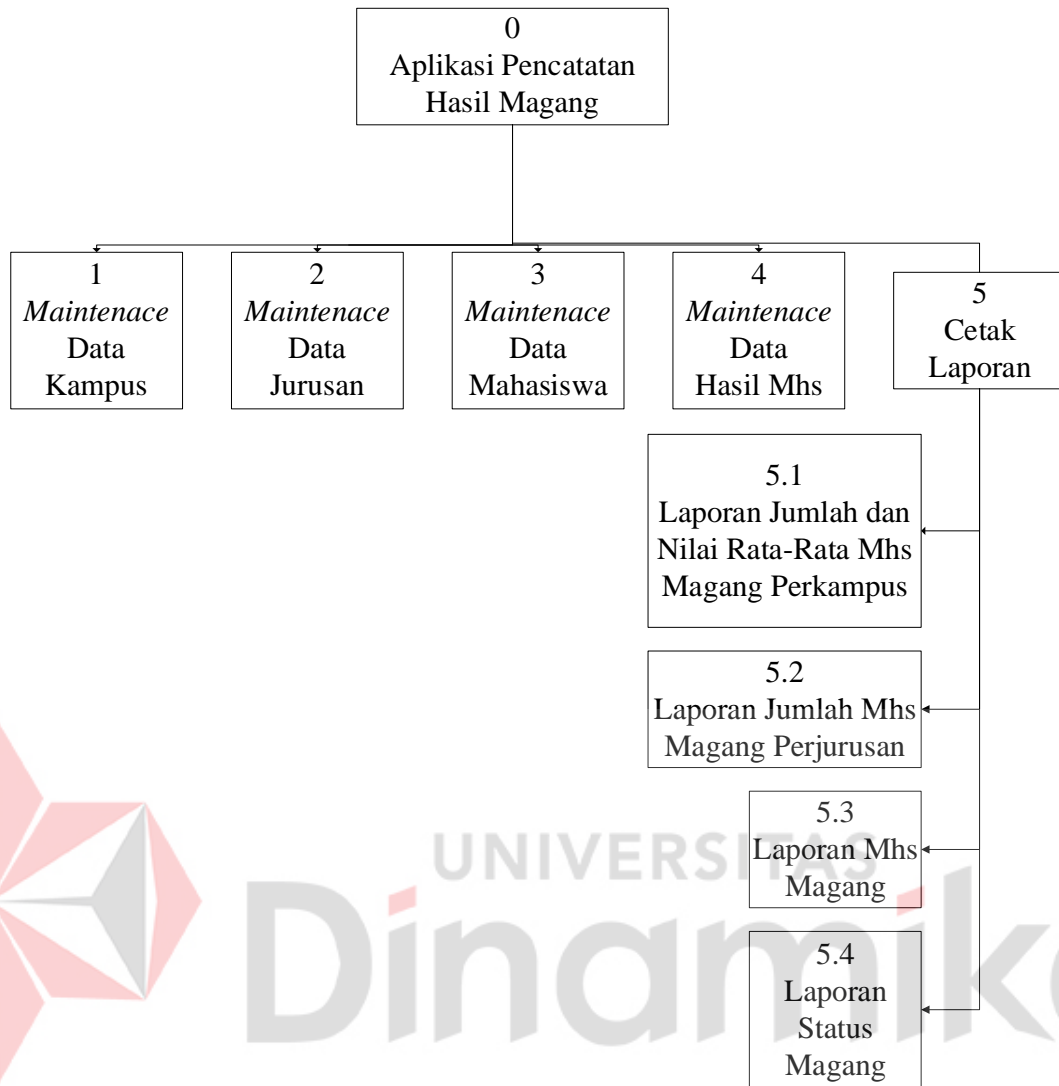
0
Aplikasi Pencatatan Hasil Magang

1
*Maintenace*
Data
Kampus

2
*Maintenace*
Data
Jurusan

3
*Maintenace*
Data
Mahasiswa

4
*Maintenace*
Data
Hasil Mhs

5
Cetak
Laporan

5.1
Laporan Jumlah dan Nilai Rata-Rata Mhs Magang Perkampus

5.2
Laporan Jumlah Mhs Magang Perjurusan

5.3
Laporan Mhs Magang

5.4
Laporan Status Magang

UNIVERSITAS
Dinamika